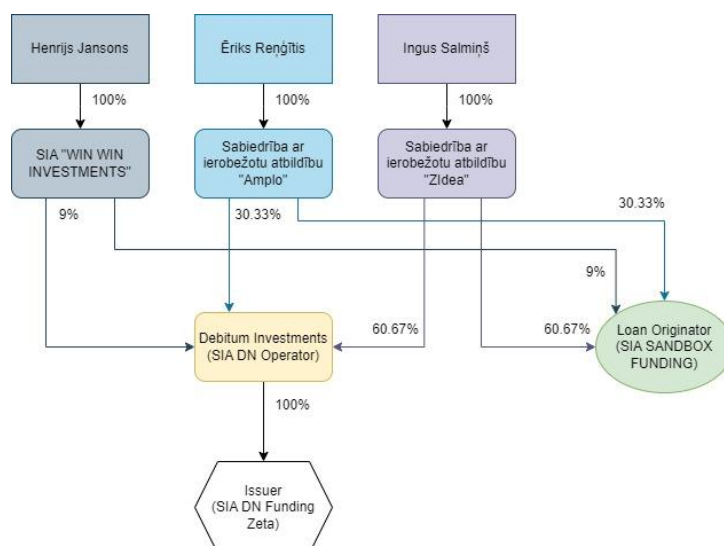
Henrijs Jansons

Ēriks Reņģītis

Ingus Salmiņš

100%

100%

100%

SIA "WIN WIN INVESTMENTS"

Sabiedrība ar ierobežotu atbildību "Amplo"

Sabiedrība ar ierobežotu atbildību "ZIdea"

9%

30.33%

30.33%

9%

60.67%

60.67%

Debitum Investments (SIA DN Operator)

Loan Originator (SIA SANDBOX FUNDING)

100%

Issuer (SIA DN Funding Zeta)